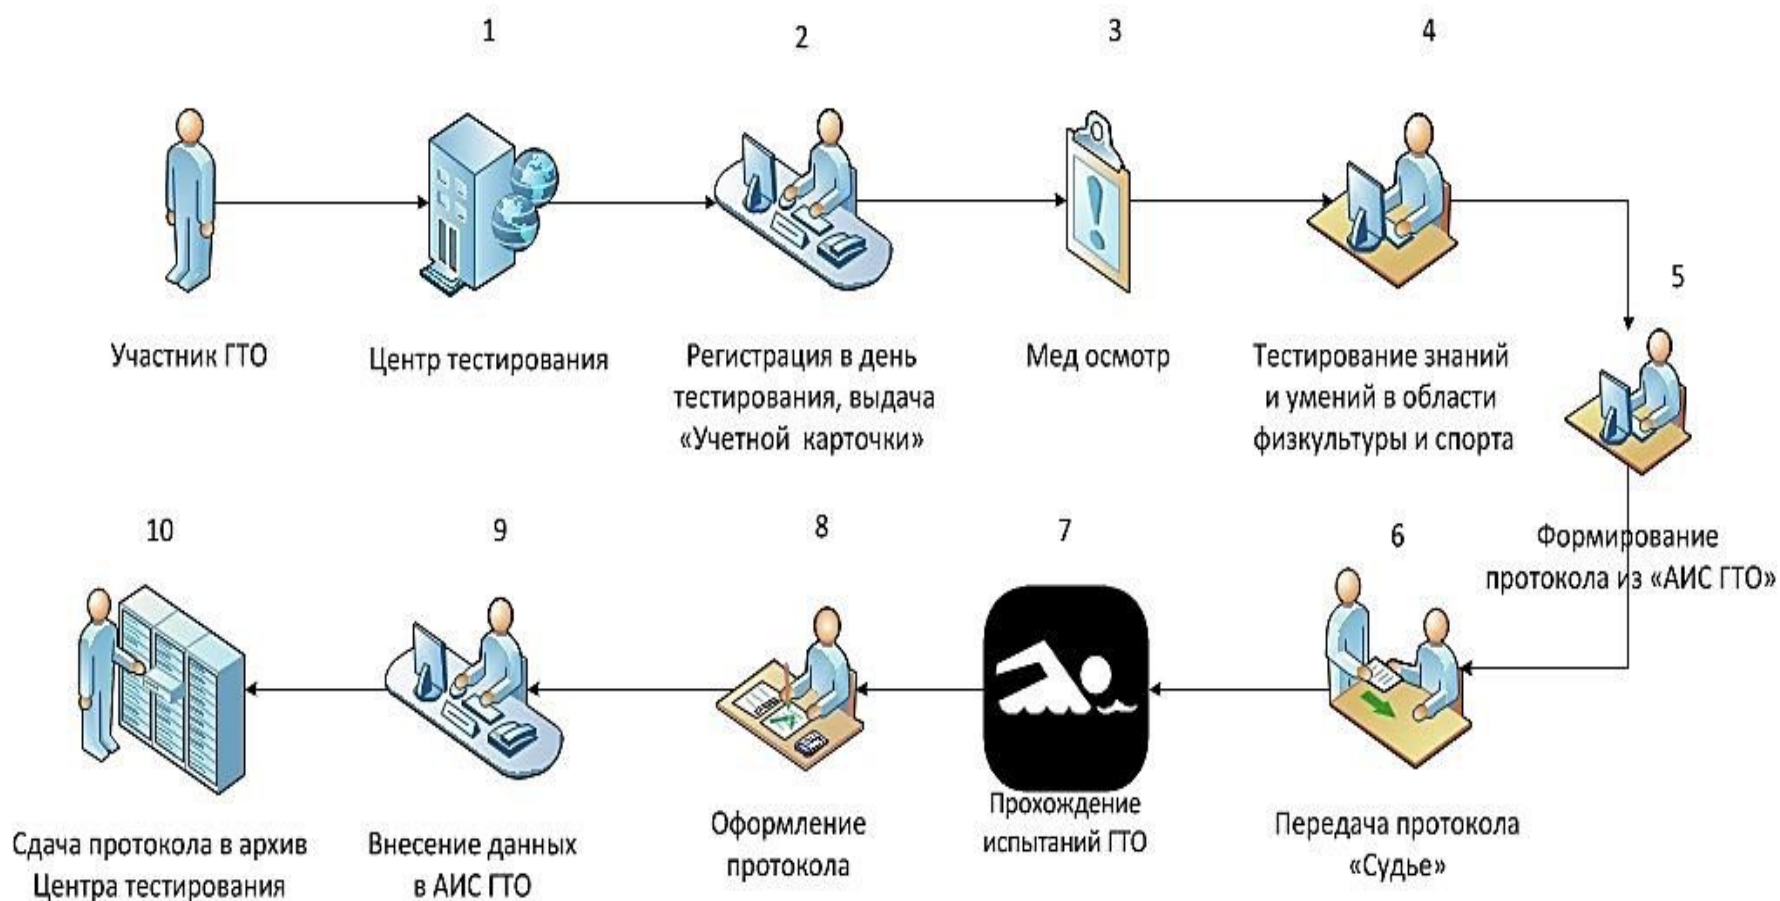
1

2

3

4

Участник ГТО

Центр тестирования

Регистрация в день тестирования, выдача «Учетной карточки»

Мед осмотр

Тестирование знаний и умений в области физкультуры и спорта

5

Формирование протокола из «АИС ГТО»

10

9

8

7

6

Сдача протокола в архив Центра тестирования

Внесение данных в АИС ГТО

Оформление протокола

Прохождение испытаний ГТО

Передача протокола «Судье»